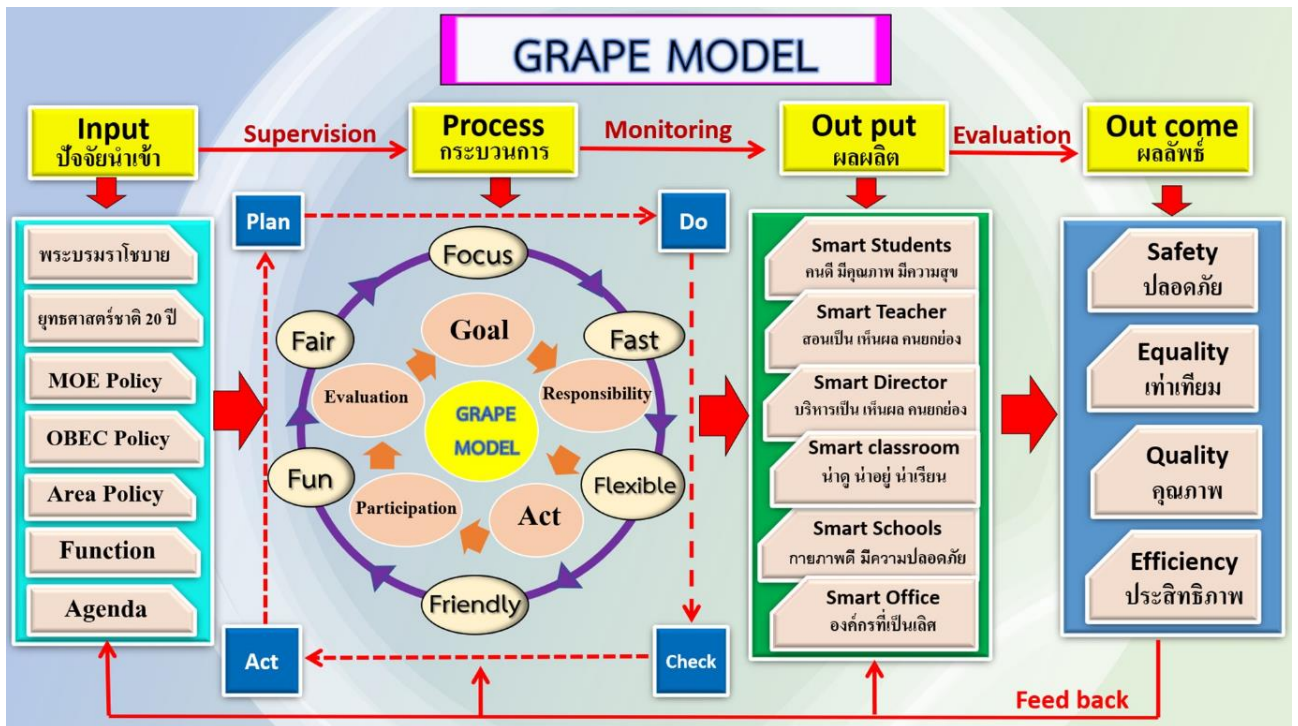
GRAPE MODEL

Input
ปัจจัยนำเข้า

Supervision

Process
กระบวนการ

Monitoring

Out put
ผลผลิต

Evaluation

Out come
ผลลัพธ์

พระบรมราโชบาย
ยุทธศาสตร์ชาติ 20 ปี
MOE Policy
OBEC Policy
Area Policy
Function
Agenda

Plan
Do

Focus
Fast
Flexible
Friendly
Fun
Fair

Goal
Responsibility
Act
Participation
Evaluation

GRAPE MODEL

Check
Act

Smart Students
คนดี มีคุณภาพ มีความสุข

Smart Teacher
สอนเป็น เห็นผล คนยกย่อง

Smart Director
บริหารเป็น เห็นผล คนยกย่อง

Smart classroom
น่าดู น่าอยู่ น่าเรียน

Smart Schools
กายภาพดี มีความปลอดภัย

Smart Office
องค์กรที่เป็นเลิศ

Safety
ปลอดภัย

Equality
เท่าเทียม

Quality
คุณภาพ

Efficiency
ประสิทธิภาพ

Feed back